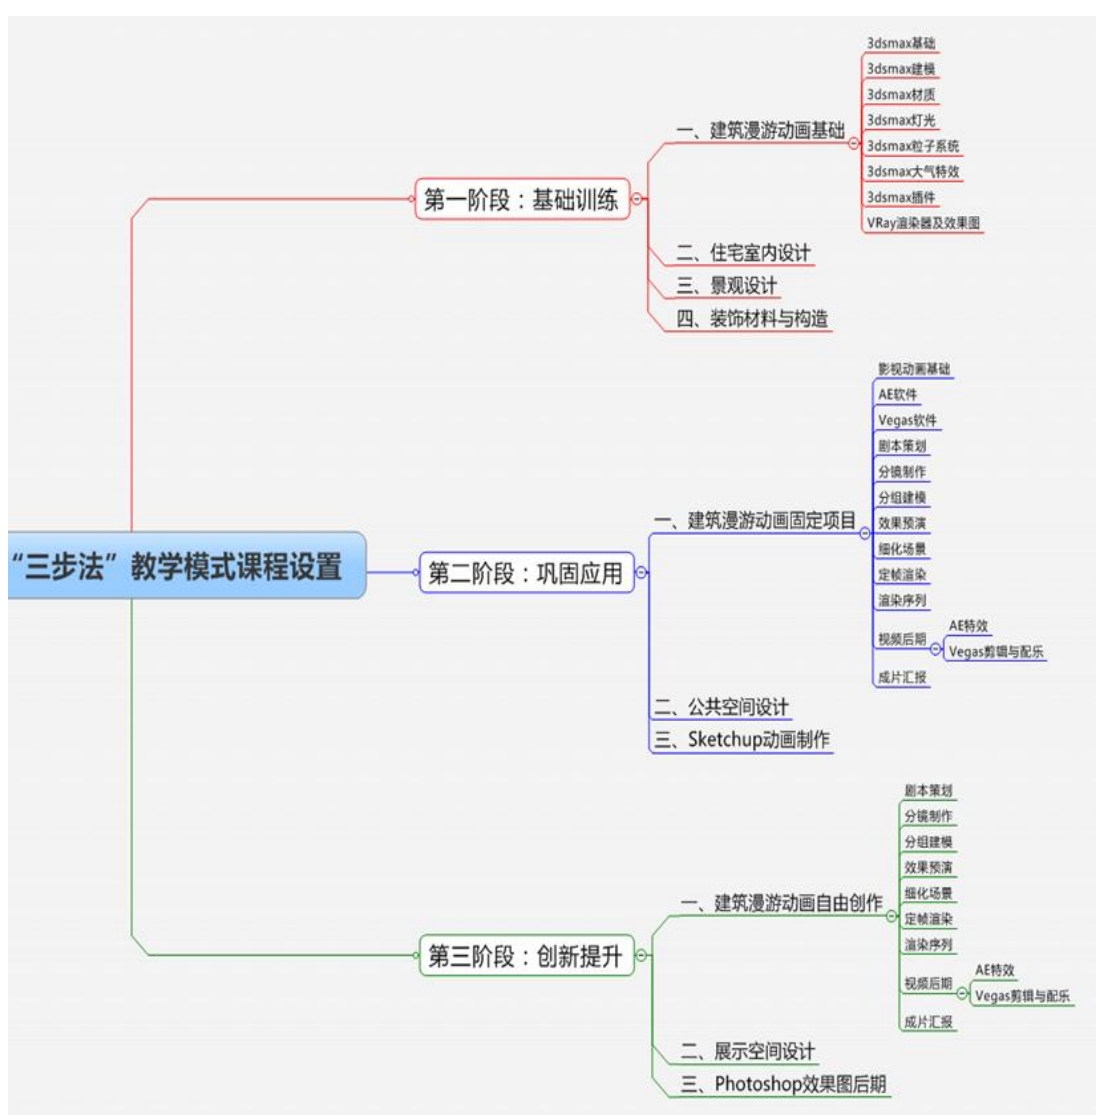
“三步法”教学模式课程设置

第一阶段：基础训练

一、建筑漫游动画基础

3dsmax基础
3dsmax建模
3dsmax材质
3dsmax灯光
3dsmax粒子系统
3dsmax大气特效
3dsmax插件
VRay渲染器及效果图

二、住宅室内设计
三、景观设计
四、装饰材料与构造

第二阶段：巩固应用

一、建筑漫游动画固定项目

影视动画基础
AE软件
Vegas软件
剧本策划
分镜制作
分组建模
效果预演
细化场景
定帧渲染
渲染序列
视频后期
AE特效
Vegas剪辑与配乐
成片汇报

二、公共空间设计
三、Sketchup动画制作

第三阶段：创新提升

一、建筑漫游动画自由创作

剧本策划
分镜制作
分组建模
效果预演
细化场景
定帧渲染
渲染序列
视频后期
AE特效
Vegas剪辑与配乐
成片汇报

二、展示空间设计
三、Photoshop效果图后期